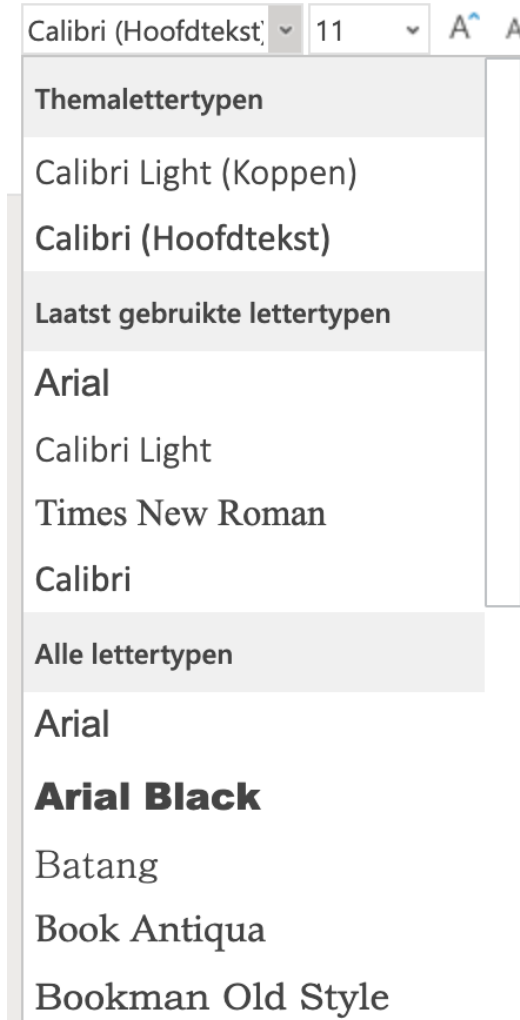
Calibri (Hoofdtekst) 11 A^ A

Themalettertypen

Calibri Light (Koppen)

Calibri (Hoofdtekst)

Laatst gebruikte lettertypen

Arial

Calibri Light

Times New Roman

Calibri

Alle lettertypen

Arial

Arial Black

Batang

Book Antiqua

Bookman Old Style